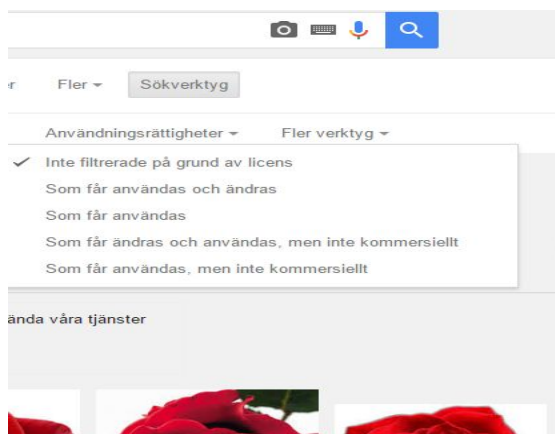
r Fler ▾ Sökverktyg

Användningsrättigheter ▾ Fler verktyg ▾

✓ Inte filtrerade på grund av licens

Som får användas och ändras

Som får användas

Som får ändras och användas, men inte kommersiellt

Som får användas, men inte kommersiellt

ända våra tjänster